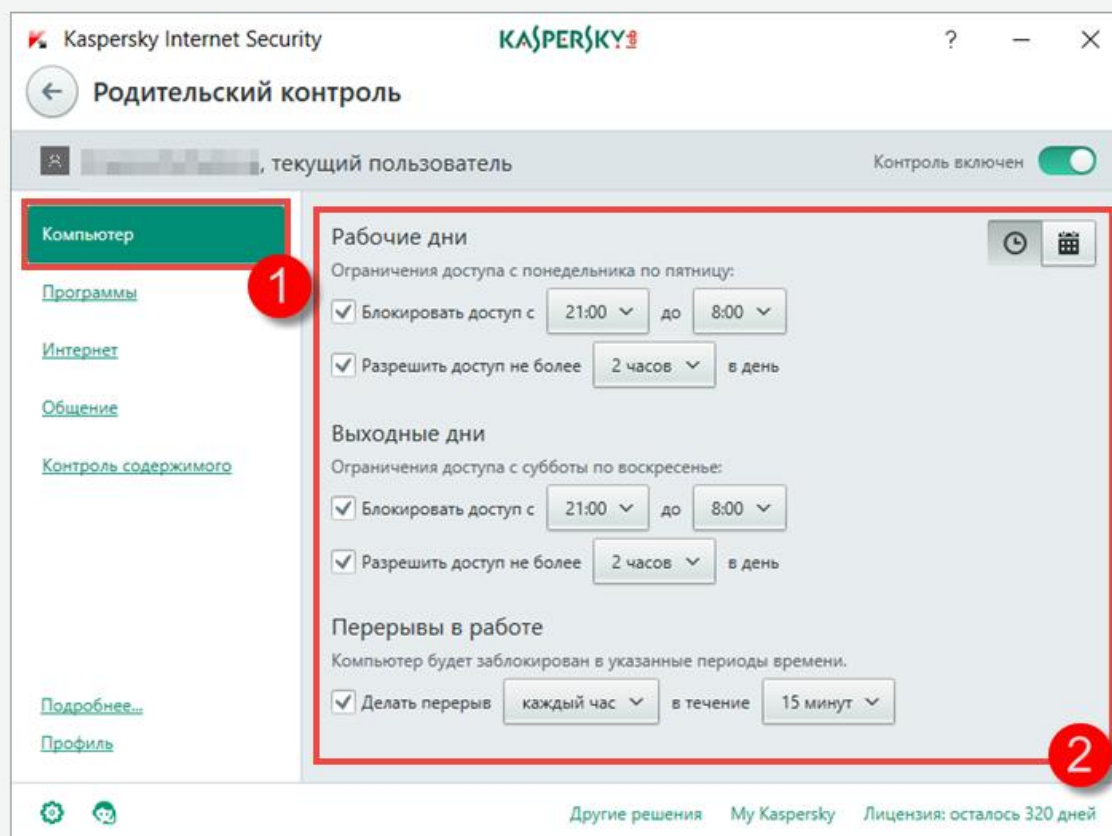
Kaspersky Internet Security

KASPERSKY

?

Родительский контроль

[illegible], текущий пользователь

Контроль включен

Компьютер

1

Программы

Интернет

Общение

Контроль содержимого

Рабочие дни

Ограничения доступа с понедельника по пятницу:

Блокировать доступ с 21:00 до 8:00

Разрешить доступ не более 2 часов в день

Выходные дни

Ограничения доступа с субботы по воскресенье:

Блокировать доступ с 21:00 до 8:00

Разрешить доступ не более 2 часов в день

Перерывы в работе

Компьютер будет заблокирован в указанные периоды времени.

Делать перерыв каждый час в течение 15 минут

2

Подробнее...

Профиль

Другие решения My Kaspersky Лицензия: осталось 320 дней